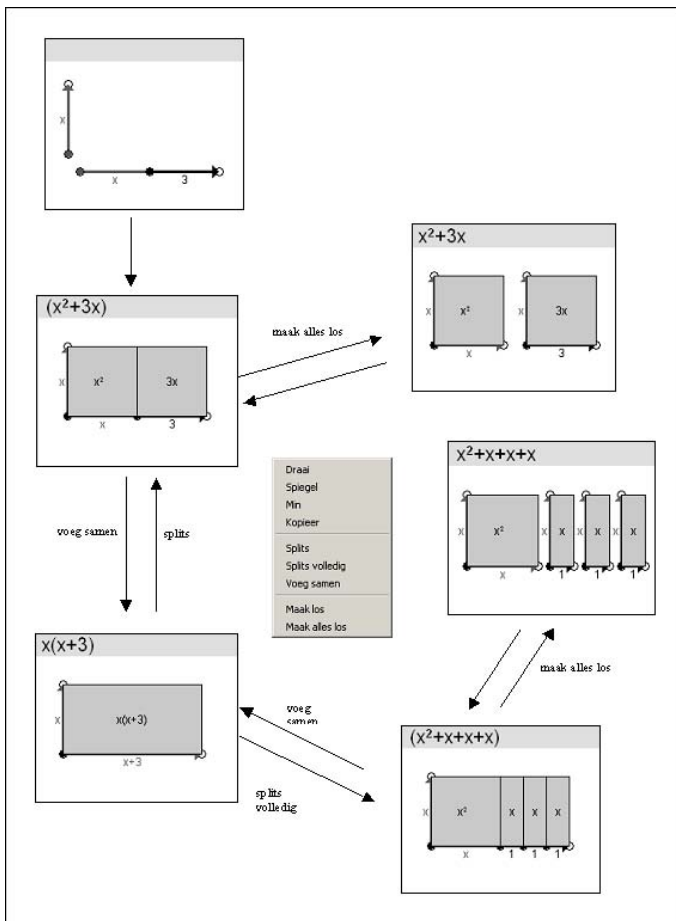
x
x
3

$x^2+3x$
x
$x^2$
x
3x
3

$(x^2+3x)$
x
$x^2$
3x
x
3

maak alles los

Draai
Spiegel
Min
Kopieer
Splits
Splits volledig
Voeg samen
Maak los
Maak alles los

$x^2+x+x+x$
x
$x^2$
x
x
x
x
1
1
1

voeg samen

splits

maak alles los

$x(x+3)$
x
$x(x+3)$
x+3

voeg samen

splits volledig

$(x^2+x+x+x)$
x
$x^2$
x
x
x
x
1
1
1